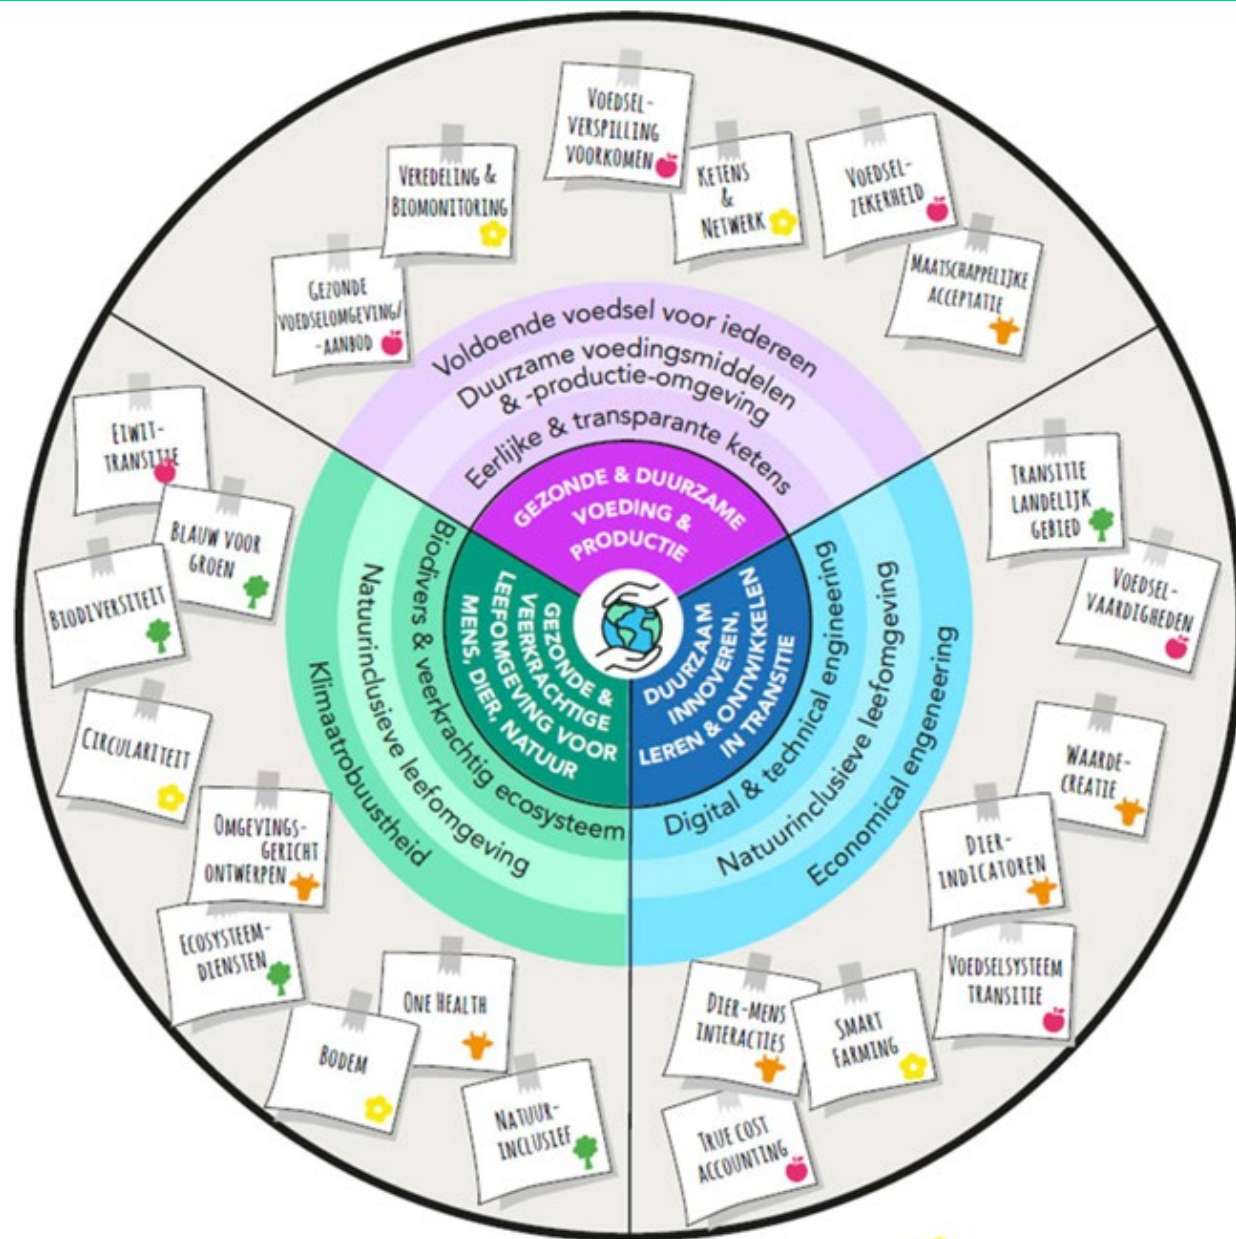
VOEDSEL-VERSPILLING VOORKOMEN

VEREDELING & BIOMONITORING

KETENS & NETWERK

VOEDSEL-ZEKERHEID

GEZONDE VOEDSELOMGEVING/-AANBOD

MAATSCHAPPELIJKE ACCEPTATIE

Voldoende voedsel voor iedereen
Duurzame voedingsmiddelen & -productie-omgeving
Eerlijke & transparante ketens

GEZONDE & DUURZAME VOEDING & PRODUCTIE

EIWIT-TRANSITIE

BLAUW VOOR GROEN

BIODIVERSITEIT

CIRCULARITEIT

OMGEVINGS-GERICHT ONTWERPEN

ECOSYSTEEM-DIENSTEN

BODEM

ONE HEALTH

NATUUR-INCLUSIEF

Klimaatrobuustheid
Natuurinclusieve leefomgeving
Biodivers & veerkrachtig ecosysteem

GEZONDE & VEERKRACHTIGE LEEFOMGEVING VOOR MENS, DIER, NATUUR

DUURZAAM INNOVEREN, LEREN & ONTWIKKELEN IN TRANSITIE

Digital & technical engineering
Natuurinclusieve leefomgeving
Economical engineering

TRANSITIE LANDELIJK GEBIED

VOEDSEL-VAARDIGHEDEN

WAARDE-CREATIE

DIER-INDICATOREN

VOEDSELSYSTEEM TRANSITIE

DIER-MENS INTERACTIES

SMART FARMING

TRUE COST ACCOUNTING